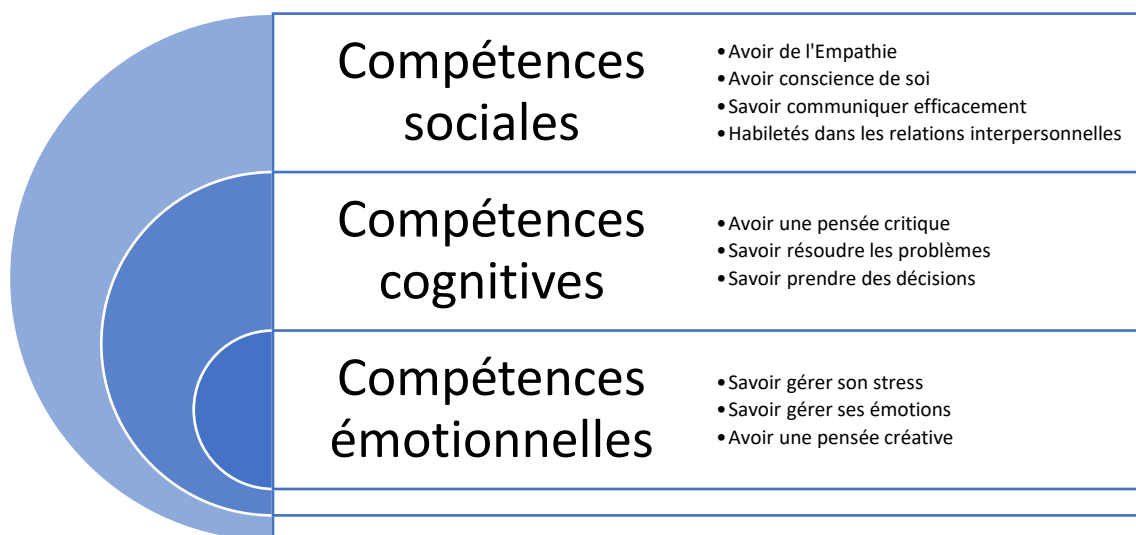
Compétences sociales

- Avoir de l'Empathie
- Avoir conscience de soi
- Savoir communiquer efficacement
- Habiletés dans les relations interpersonnelles

Compétences cognitives

- Avoir une pensée critique
- Savoir résoudre les problèmes
- Savoir prendre des décisions

Compétences émotionnelles

- Savoir gérer son stress
- Savoir gérer ses émotions
- Avoir une pensée créative